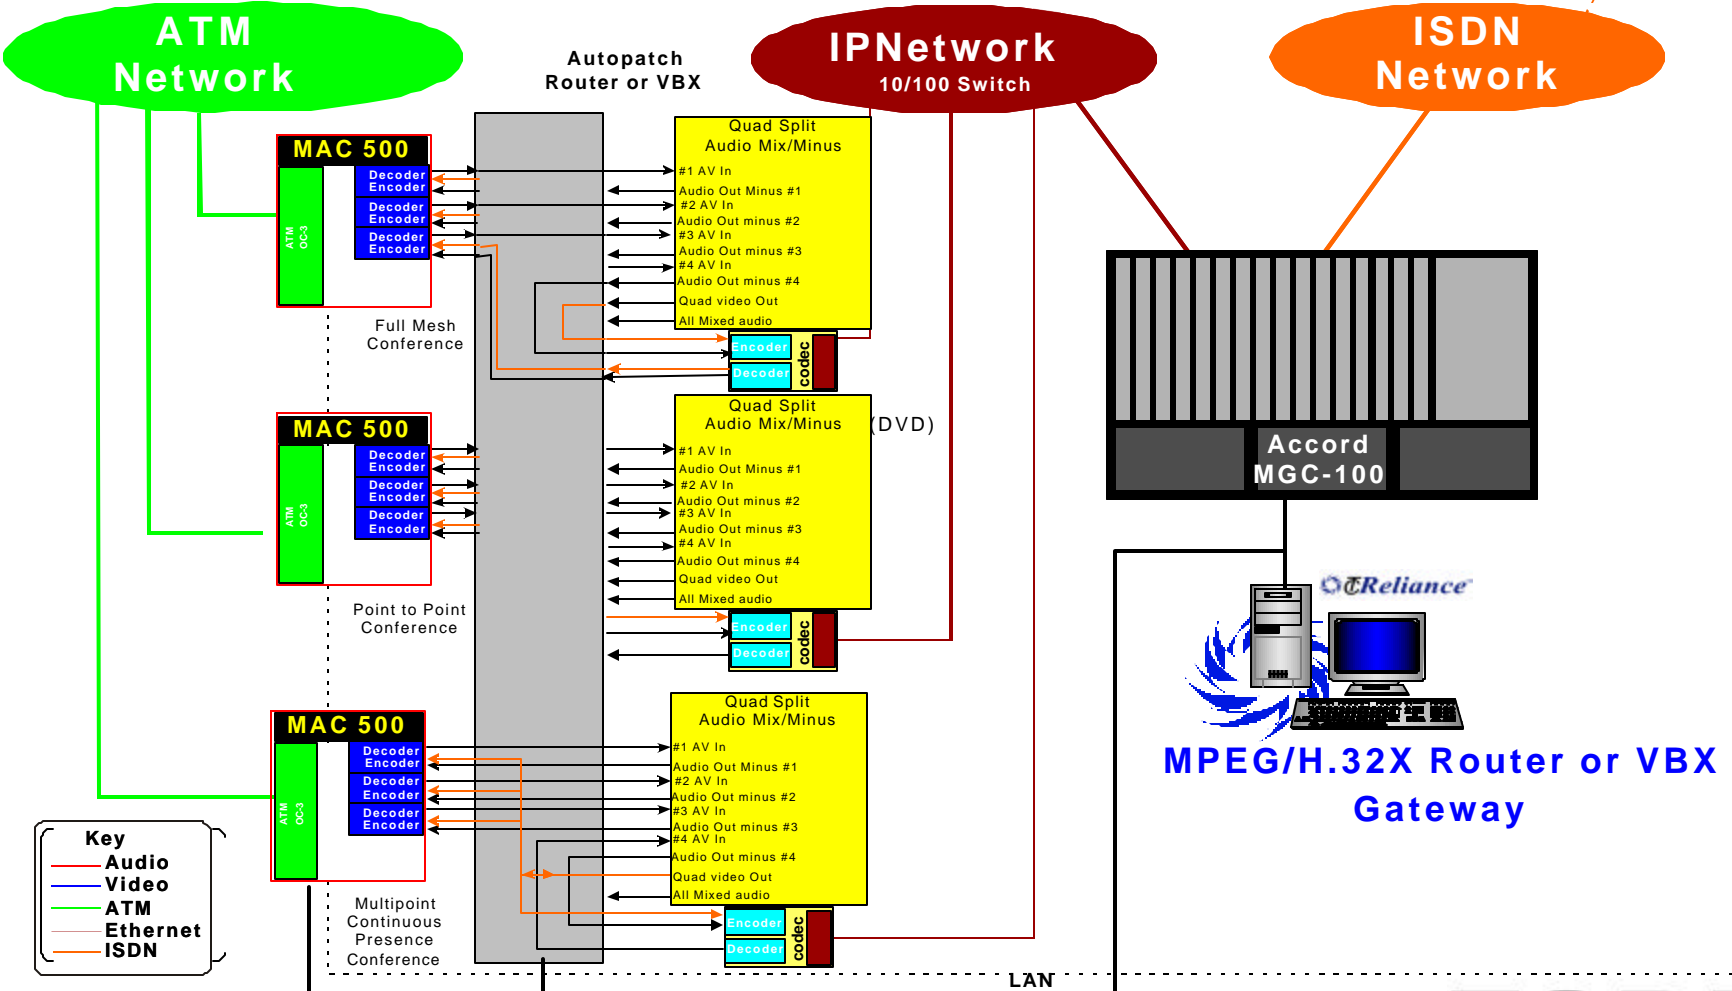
ATM Network

Autopatch Router or VBX

IPNetwork
10/100 Switch

ISDN Network

MAC 500
Decoder Encoder
Decoder Encoder
Decoder Encoder
ATM OC-3

Quad Split Audio Mix/Minus
#1 AV In
Audio Out Minus #1
#2 AV In
Audio Out minus #2
#3 AV In
Audio Out minus #3
#4 AV In
Audio Out minus #4
Quad video Out
All Mixed audio

Encoder
Decoder
codec

Full Mesh Conference

Accord MGC-100

MAC 500
Decoder Encoder
Decoder Encoder
Decoder Encoder
ATM OC-3

Quad Split Audio Mix/Minus
(DVD)
#1 AV In
Audio Out Minus #1
#2 AV In
Audio Out minus #2
#3 AV In
Audio Out minus #3
#4 AV In
Audio Out minus #4
Quad video Out
All Mixed audio

Encoder
Decoder
codec

Point to Point Conference

Reliance

MAC 500
Decoder Encoder
Decoder Encoder
Decoder Encoder
ATM OC-3

Quad Split Audio Mix/Minus
#1 AV In
Audio Out Minus #1
#2 AV In
Audio Out minus #2
#3 AV In
Audio Out minus #3
#4 AV In
Audio Out minus #4
Quad video Out
All Mixed audio

Encoder
Decoder
codec

MPEG/H.32X Router or VBX Gateway

Key
Audio
Video
ATM
Ethernet
ISDN

Multipoint Continuous Presence Conference

LAN